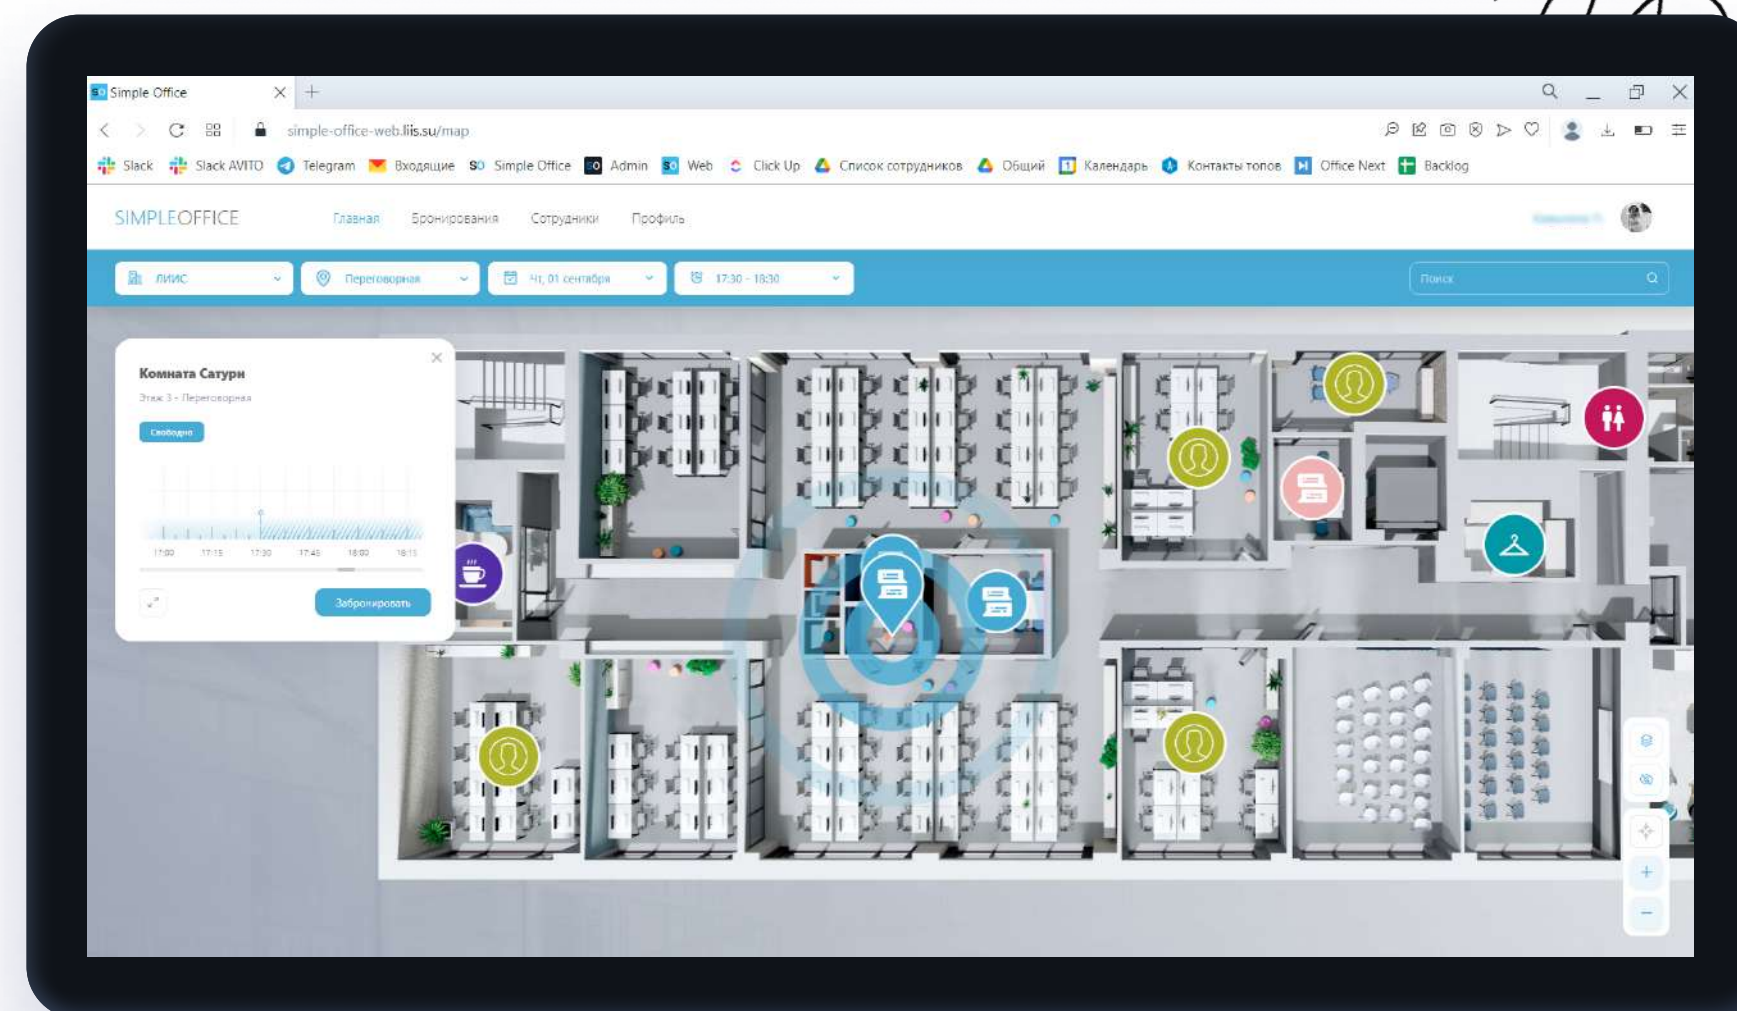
Simple Office

simple-office-web.liis.su/map

Slack Slack AVITO Telegram Входящие Simple Office Admin Web Click Up Список сотрудников Общий Календарь Контакты топов Office Next Backlog

SIMPLEOFFICE Главная Бронирования Сотрудники Профиль

ЛИИС Переговорная Чт, 01 сентября 17:30 - 18:30 Поиск

Комната Сатурн

Этаж 3 - Переговорная

Свободно

17:00 17:15 17:30 17:45 18:00 18:15

Забронировать